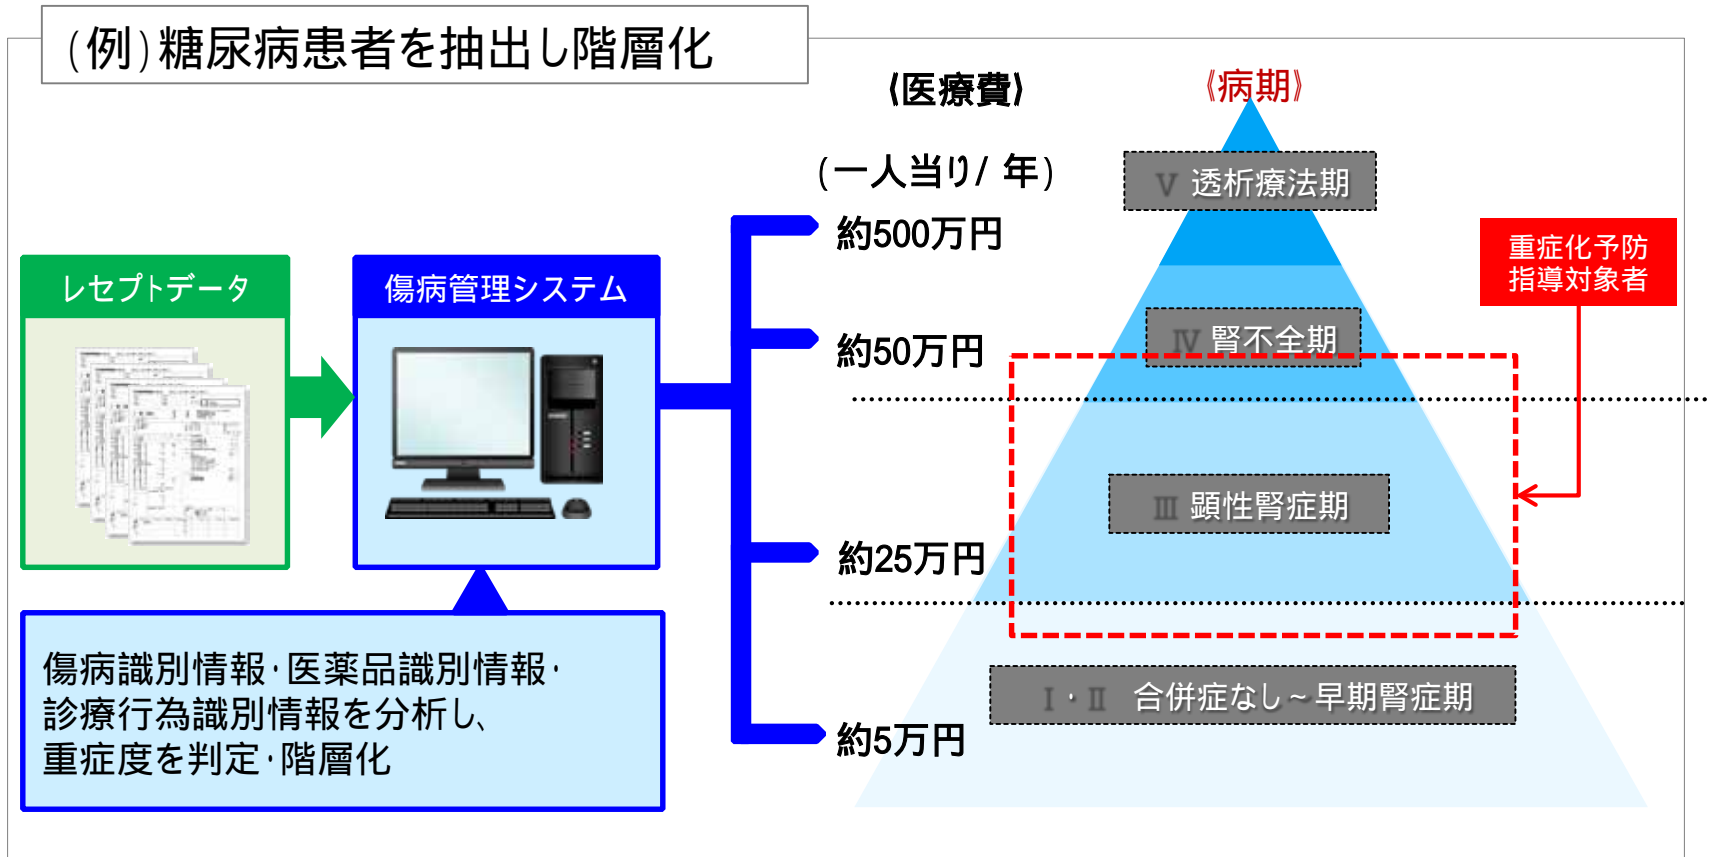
(例)糖尿病患者を抽出し階層化

《医療費》

(一人当り/ 年)

《病期》

Ⅴ 透析療法期

約500万円

重症化予防指導対象者

レセプトデータ

傷病管理システム

約50万円

Ⅳ 腎不全期

Ⅲ 顕性腎症期

約25万円

Ⅰ・Ⅱ 合併症なし～早期腎症期

約5万円

傷病識別情報･医薬品識別情報･診療行為識別情報を分析し、重症度を判定･階層化